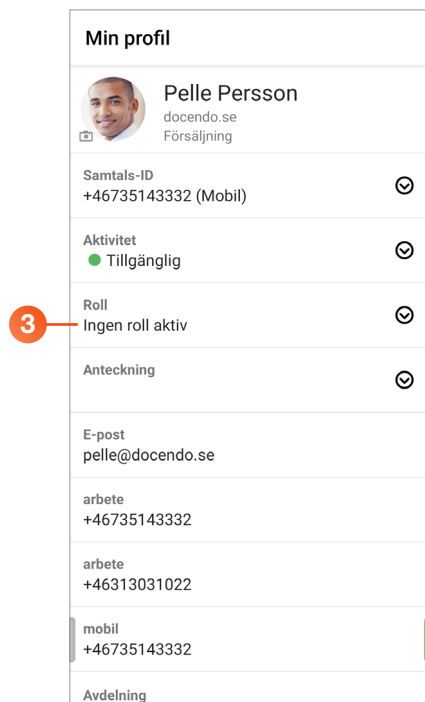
Min profil

Pelle Persson
docendo.se
Försäljning

Samtals-ID
+46735143332 (Mobil)

Aktivitet
Tillgänglig

3

Roll
Ingen roll aktiv

Anteckning

E-post
pelle@docendo.se

arbete
+46735143332

arbete
+46313031022

mobil
+46735143332

Avdelning